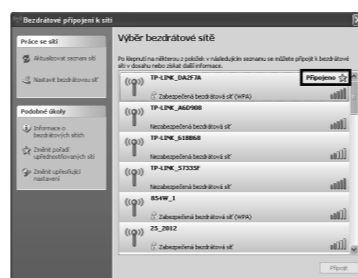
Bezdrátové připojení k síti

Práce se sítí

Aktualizovat seznam sítí

Nastavit bezdrátovou síť

Podobné úlohy

Informace o bezdrátových sítích

Změnit pořadí upřednostňovaných sítí

Změnit upřesňující nastavení

Výběr bezdrátové sítě

Po klepnutí na některou z položek v následujícím seznamu se můžete připojit k bezdrátové síti v dosahu nebo získat další informace.

TP-LINK_DA2F7A
Připojeno
Zabezpečená bezdrátová síť (WPA)

TP-LINK_A6D908
Nezabezpečená bezdrátová síť

TP-LINK_618B68
Nezabezpečená bezdrátová síť

TP-LINK_57335F
Nezabezpečená bezdrátová síť

B54W_1
Zabezpečená bezdrátová síť (WPA)

25_2012
Zabezpečená bezdrátová síť

Připojit